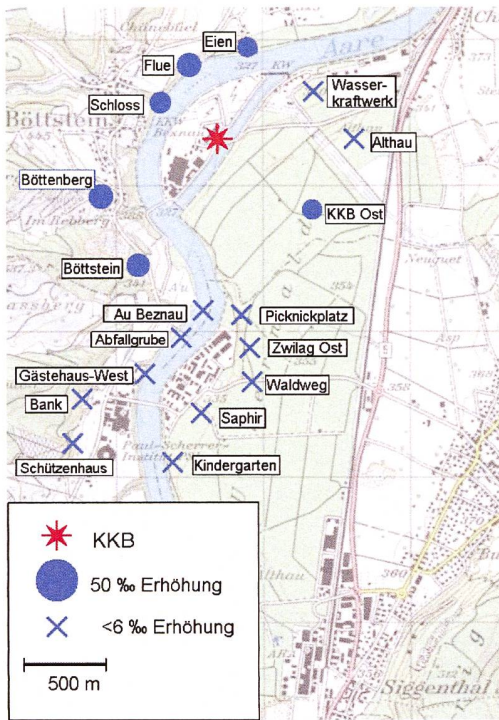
Eien
Flue
Aare
Wasserkraftwerk
Schloss
Böttstein
Althau
Böttenberg
KKB Ost
Böttstein
Au Beznau
Picknickplatz
Abfallgrube
Zwilag Ost
Gästehaus-West
Waldweg
Bank
Saphir
Schützenhaus
Kindergarten
KKB
50 ‰ Erhöhung
<6 ‰ Erhöhung
500 m
Siggenthal